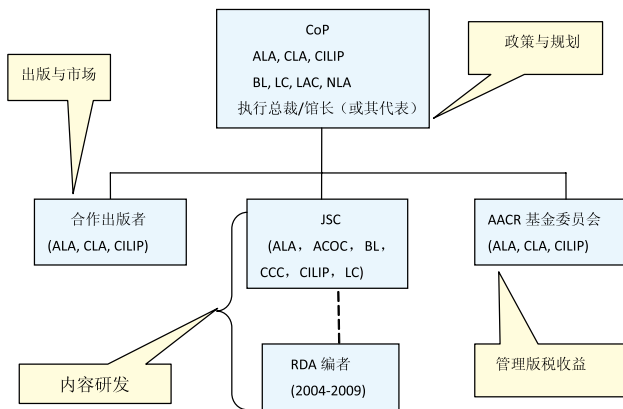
CoP
ALA, CLA, CILIP
BL, LC, LAC, NLA
执行总裁/馆长（或其代表）

出版与市场

政策与规划

合作出版者
(ALA, CLA, CILIP)

JSC
（ALA， ACOC， BL，
CCC， CILIP， LC）

AACR 基金委员会
(ALA, CLA, CILIP)

RDA 编者
(2004-2009)

内容研发

管理版税收益